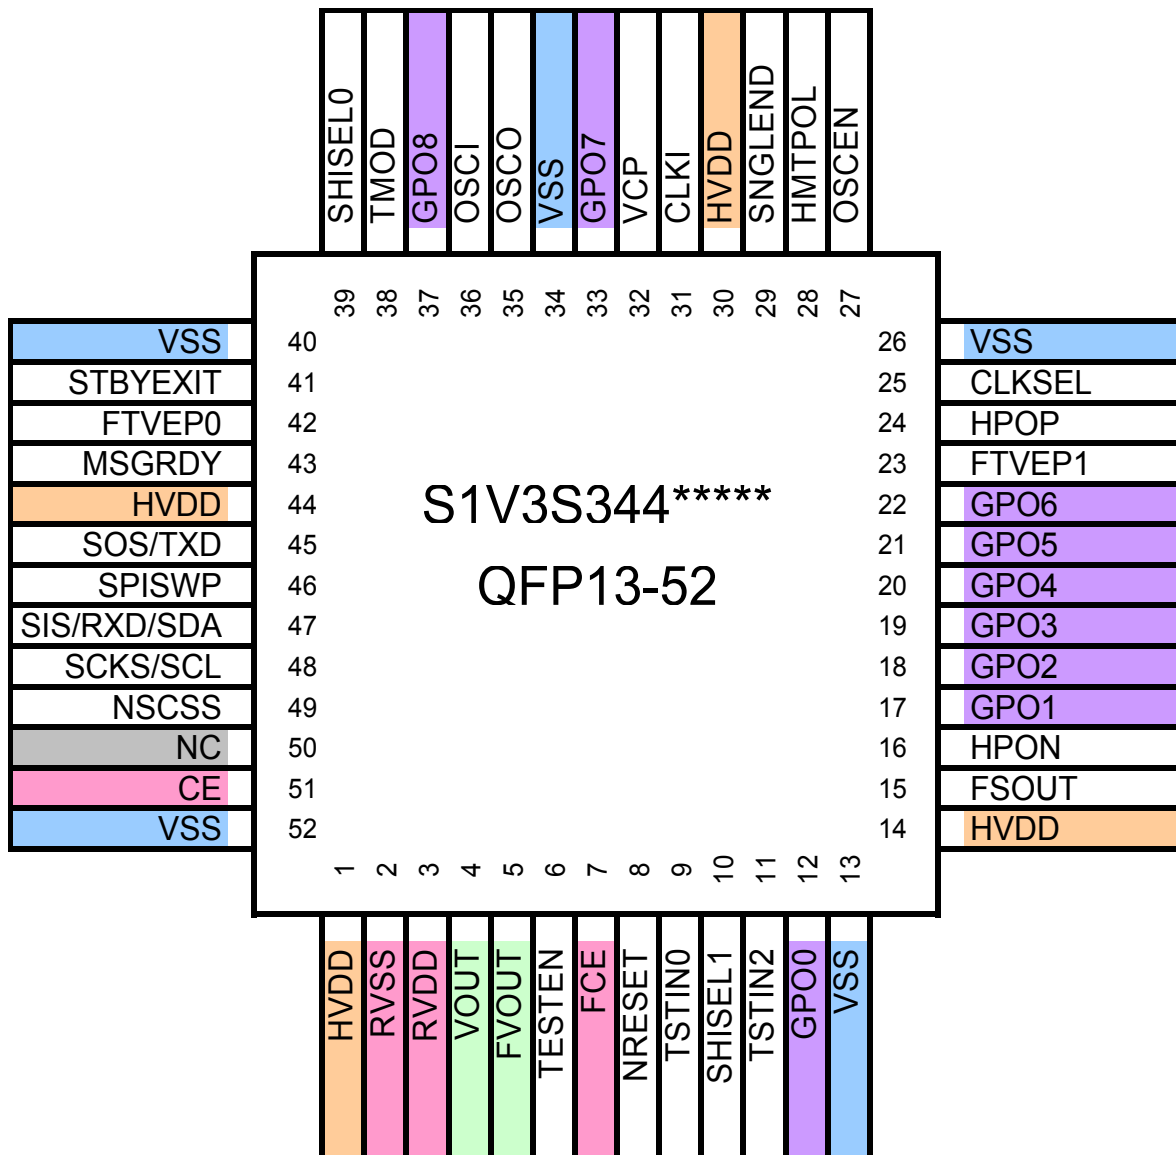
SHISEL0
TMOD
GPO8
OSCI
OSCO
VSS
GPO7
VCP
CLKI
HVDD
SNGLEND
HMTPOL
OSCEN

39
38
37
36
35
34
33
32
31
30
29
28
27

VSS 40
STBYEXIT 41
FTVEP0 42
MSGRDY 43
HVDD 44
SOS/TXD 45
SPISWP 46
SIS/RXD/SDA 47
SCKS/SCL 48
NSCSS 49
NC 50
CE 51
VSS 52

26 VSS
25 CLKSEL
24 HPOP
23 FTVEP1
22 GPO6
21 GPO5
20 GPO4
19 GPO3
18 GPO2
17 GPO1
16 HPON
15 FSOUT
14 HVDD

S1V3S344*****

QFP13-52

1
2
3
4
5
6
7
8
9
10
11
12
13

HVDD
RVSS
RVDD
VOUT
FVOUT
TESTEN
FCE
NRESET
TSTIN0
SHISEL1
TSTIN2
GPO0
VSS